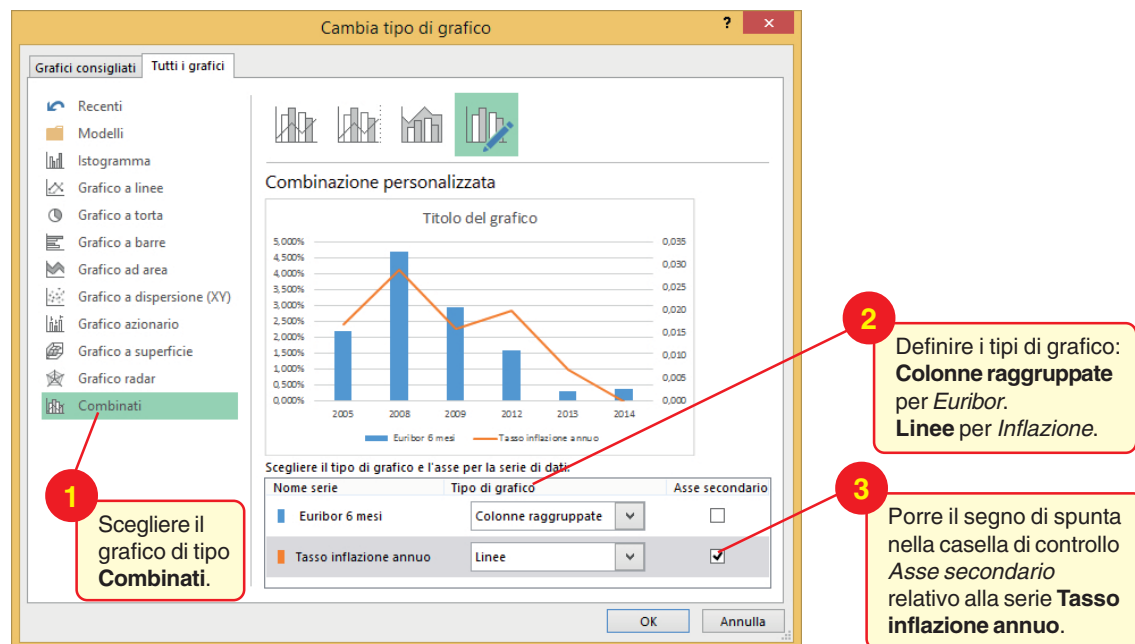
Cambia tipo di grafico

?

Grafici consigliati | Tutti i grafici

Recenti
Modelli
Istogramma
Grafico a linee
Grafico a torta
Grafico a barre
Grafico ad area
Grafico a dispersione (XY)
Grafico azionario
Grafico a superficie
Grafico radar
Combinati

Combinazione personalizzata

Titolo del grafico

5,000%
4,500%
4,000%
3,500%
3,000%
2,500%
2,000%
1,500%
1,000%
0,500%
0,000%

0,035
0,030
0,025
0,020
0,015
0,010
0,005
0,000

2005 2008 2009 2012 2013 2014

Euribor 6 mesi   Tasso inflazione annuo

Scegliere il tipo di grafico e l'asse per la serie di dati:

| Nome serie | Tipo di grafico | Asse secondario |
|---|---|---|
| Euribor 6 mesi | Colonne raggruppate | ☐ |
| Tasso inflazione annuo | Linee | ☑ |

OK   Annulla

1
Scegliere il grafico di tipo **Combinati**.

2
Definire i tipi di grafico: **Colonne raggruppate** per *Euribor*. **Linee** per *Inflazione*.

3
Porre il segno di spunta nella casella di controllo *Asse secondario* relativo alla serie **Tasso inflazione annuo**.